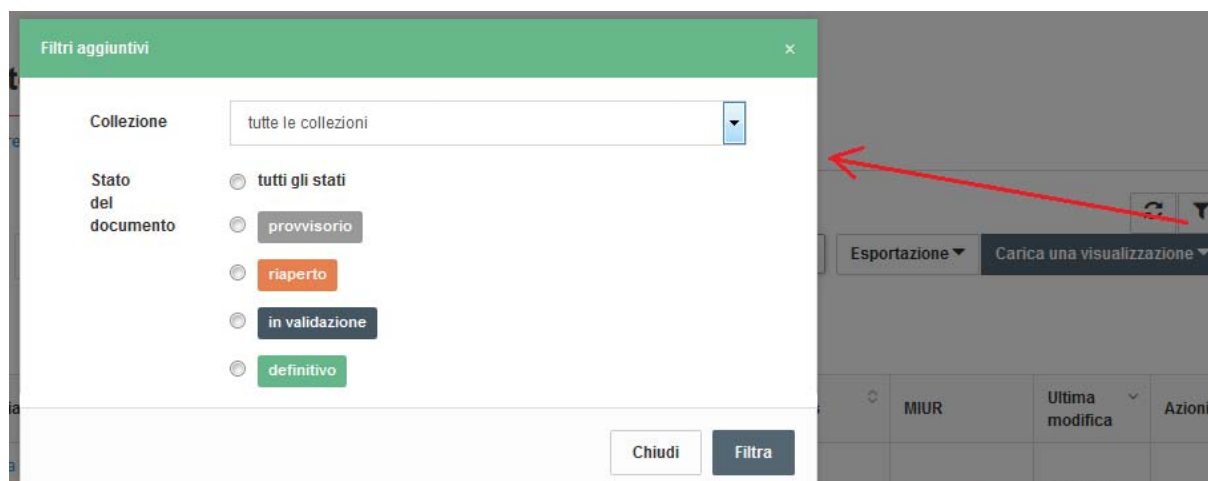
Filtri aggiuntivi ×

Collezione tutte le collezioni

Stato del documento
tutti gli stati
provvisorio
riaperto
in validazione
definitivo

Chiudi Filtra

Esportazione ▾ Carica una visualizzazione ▾

MIUR Ultima modifica Azioni